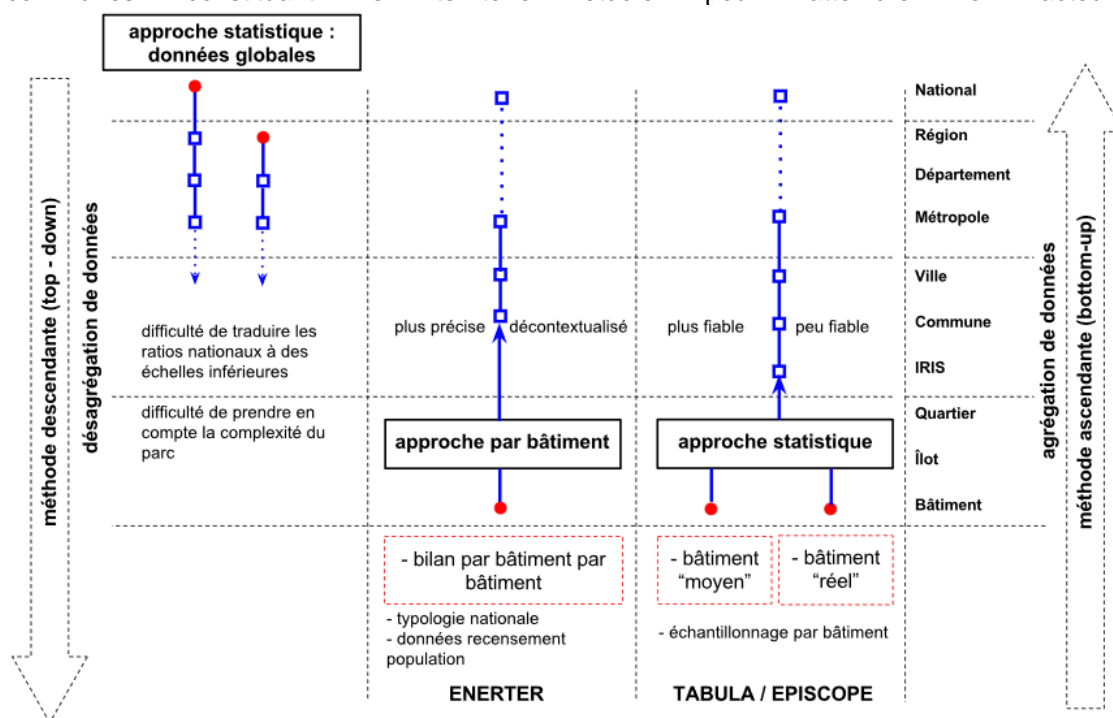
approche statistique : données globales

méthode descendante (top - down)

désagrégation de données

National
Région
Département
Métropole
Ville
Commune
IRIS
Quartier
Îlot
Bâtiment

difficulté de traduire les ratios nationaux à des échelles inférieures

difficulté de prendre en compte la complexité du parc

plus précise

décontextualisé

approche par bâtiment

plus fiable

peu fiable

approche statistique

agrégation de données

méthode ascendante (bottom-up)

- bilan par bâtiment par bâtiment

- typologie nationale
- données recensement population

- bâtiment "moyen"

- bâtiment "réel"

- échantillonnage par bâtiment

ENERTER

TABULA / EPISCOPE